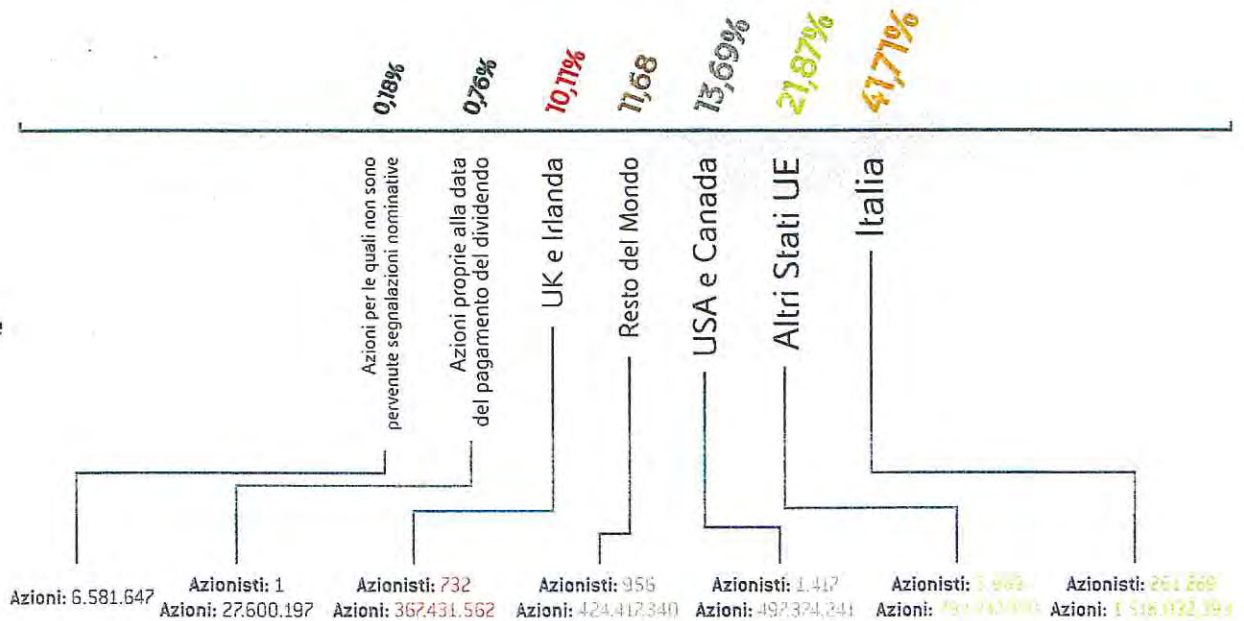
0,18%
0,76%
10,11%
11,68
13,69%
21,87%
41,71%

Azioni per le quali non sono pervenute segnalazioni nominative

Azioni proprie alla data del pagamento del dividendo

UK e Irlanda

Resto del Mondo

USA e Canada

Altri Stati UE

Italia

Azioni: 6.581.647

Azionisti: 1
Azioni: 27.600.197

Azionisti: 732
Azioni: 367.431.562

Azionisti: 956
Azioni: 424.417.340

Azionisti: 1.417
Azioni: 497.374.241

Azionisti: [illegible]
Azioni: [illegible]

Azionisti: 261.269
Azioni: 1.516.032.394